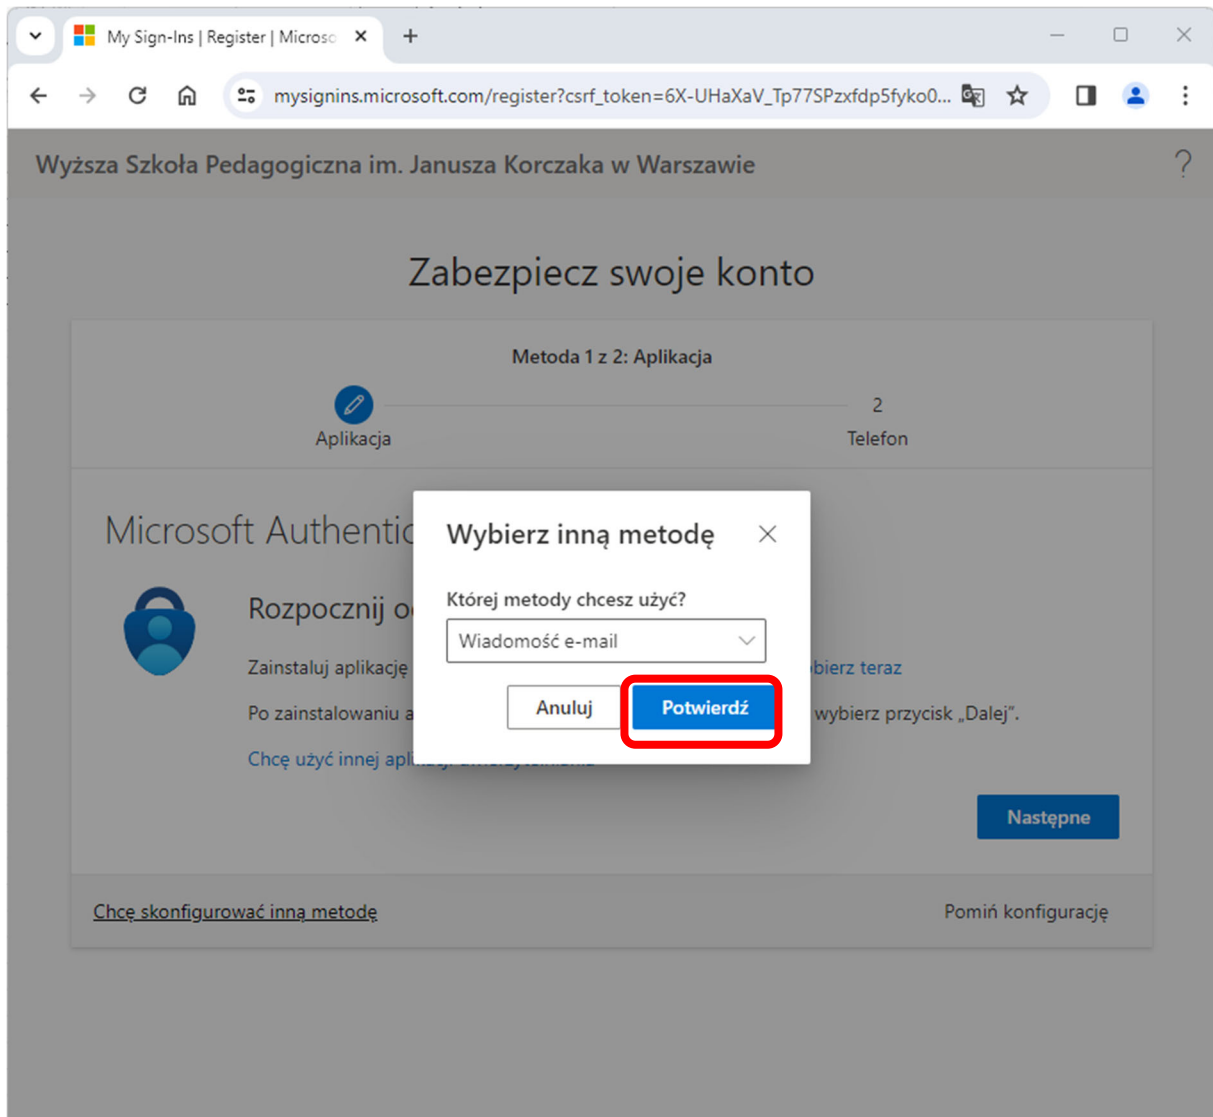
My Sign-Ins | Register | Microso

mysignins.microsoft.com/register?csrf_token=6X-UHaXaV_Tp77SPzxfdp5fyko0...

Wyższa Szkoła Pedagogiczna im. Janusza Korczaka w Warszawie

?

Zabezpiecz swoje konto

Metoda 1 z 2: Aplikacja

Aplikacja

2

Telefon

Microsoft Authentic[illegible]

Rozpocznij o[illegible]

Zainstaluj aplikację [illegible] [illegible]bierz teraz

Po zainstalowaniu a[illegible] wybierz przycisk „Dalej".

Chcę użyć innej apli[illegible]

Następne

Chcę skonfigurować inną metodę

Pomiń konfigurację

Wybierz inną metodę

Której metody chcesz użyć?

Wiadomość e-mail

Anuluj

Potwierdź